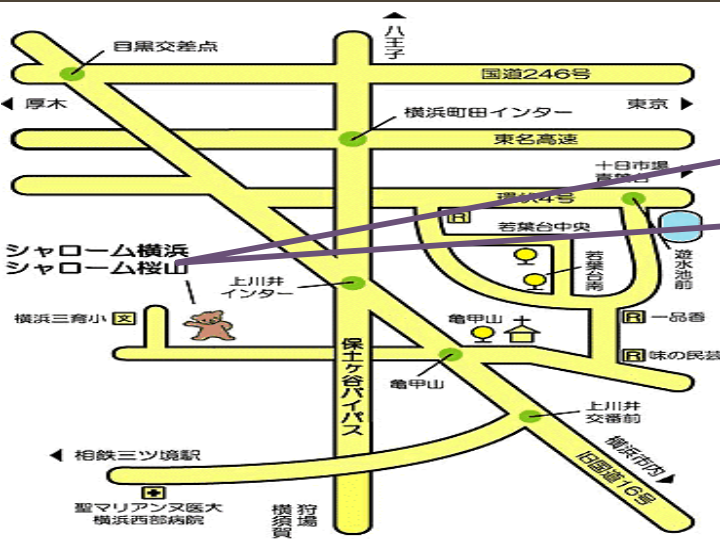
八王子

目黒交差点

国道246号

厚木

東京

横浜町田インター

東名高速

十日市場
霧が丘

環状4号

若葉台中央

若葉台南

遊水池前

シャローム横浜
シャローム桜山

上川井
インター

横浜三育小

亀甲山

一品香

味の民芸

保土ケ谷バイパス

亀甲山

上川井
交番前

横浜市内

旧国道16号

相鉄三ツ境駅

聖マリアンヌ医大
横浜西部病院

横須賀

狩場